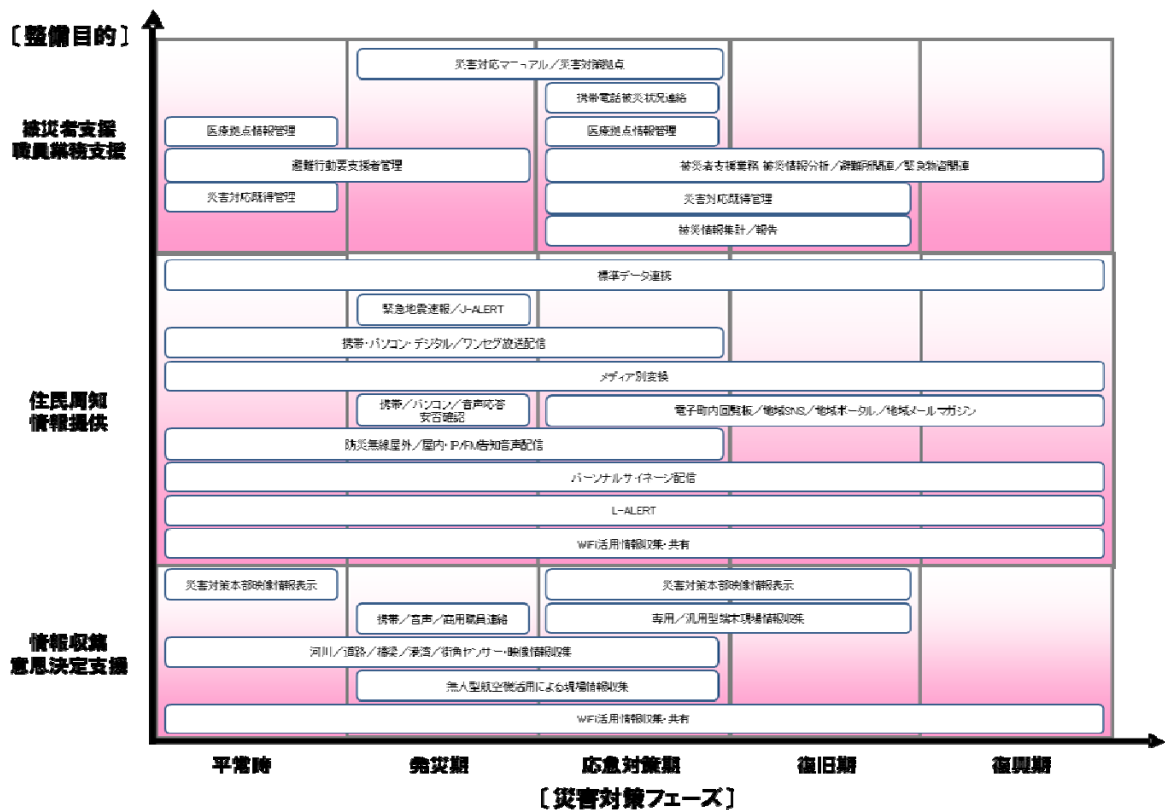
〔整備目的〕

被災者支援
職員業務支援

災害対応マニュアル／災害対策拠点

携帯電話被災状況連絡

医療拠点情報管理

医療拠点情報管理

避難行動要支援者管理

被災者支援業務 被災情報分析／避難所関連／緊急物資関連

災害対応規得管理

災害対応規得管理

被災情報集計／報告

住民周知
情報提供

標準データ連携

緊急地震速報／J-ALERT

携帯・パソコン・デジタル／ワンセグ放送配信

メディア別変換

携帯／パソコン／音声応答
安否確認

電子町内回覧板／地域SNS／地域ポータル／地域メールマガジン

防災無線屋外／屋内・IP/FM告知音声配信

パーソナルサイネージ配信

L-ALERT

WiFi活用情報収集・共有

情報収集
意思決定支援

災害対策本部映像情報表示

災害対策本部映像情報表示

携帯／音声／高用職員連絡

専用／汎用型端末現場情報収集

河川／道路／橋梁／浸潟／街角センサー・映像情報収集

無人型航空機活用による現場情報収集

WiFi活用情報収集・共有

平常時

発災期

応急対策期

復旧期

復興期

〔災害対策フェーズ〕